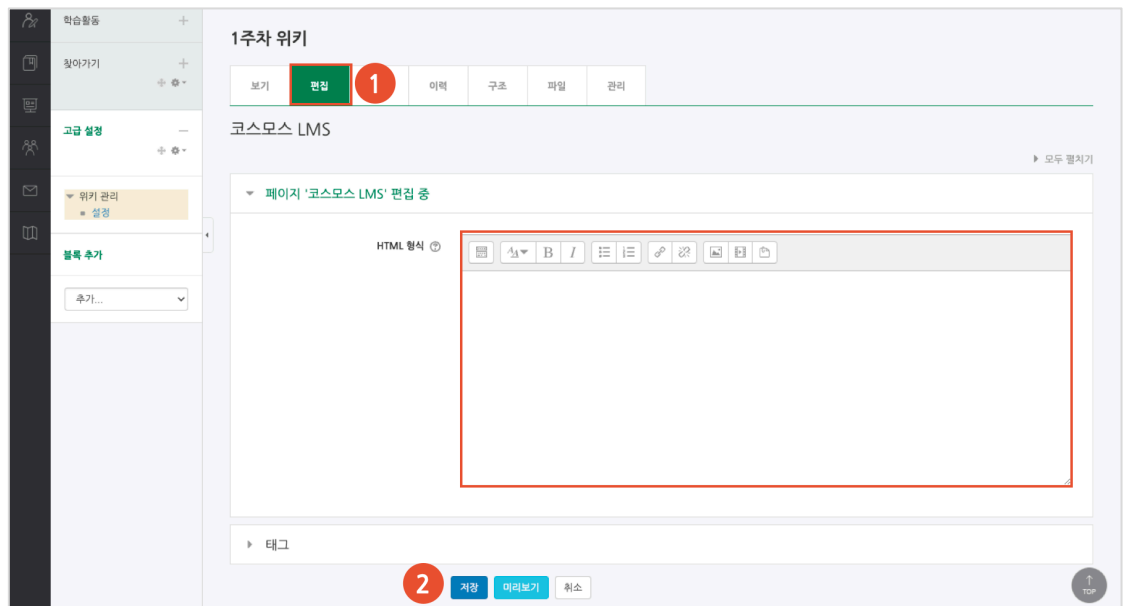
학습활동

찾아가기

고급 설정

위키 관리
설정

블록 추가

추가...

1주차 위키

보기 | 편집 | 1 | 이력 | 구조 | 파일 | 관리

코스모스 LMS

모두 펼치기

페이지 '코스모스 LMS' 편집 중

HTML 형식

B I

태그

2 저장 미리보기 취소

TOP